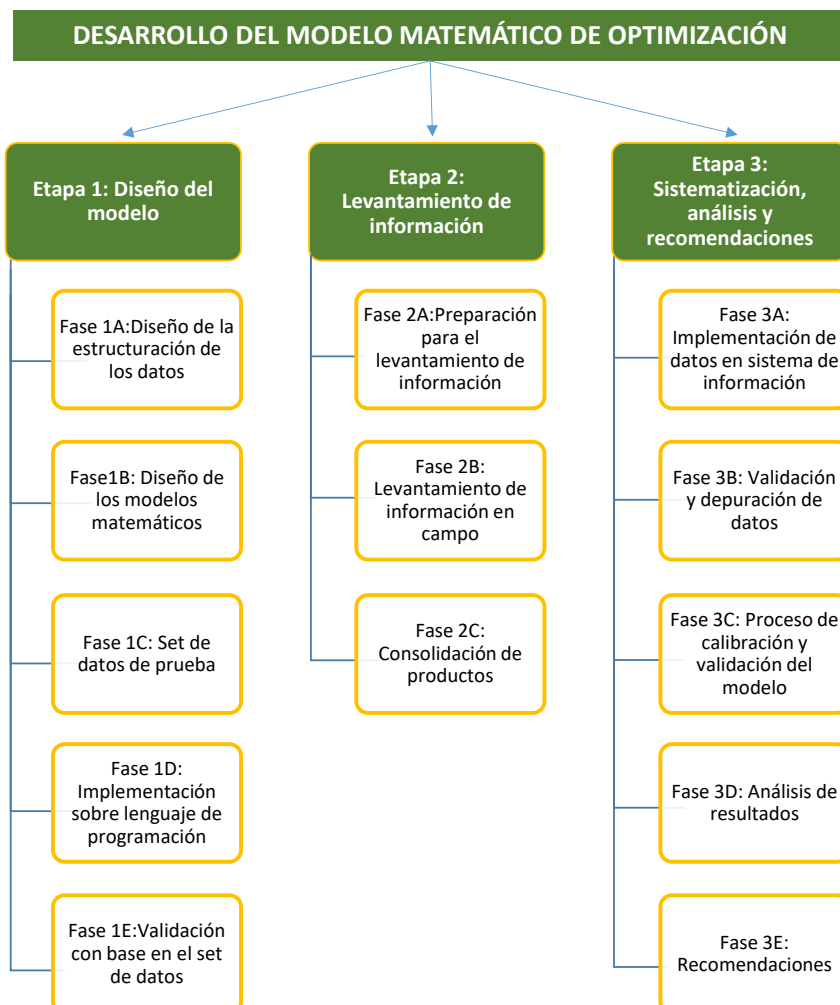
DESARROLLO DEL MODELO MATEMÁTICO DE OPTIMIZACIÓN

Etapa 1: Diseño del modelo

Fase 1A:Diseño de la estructuración de los datos

Fase1B: Diseño de los modelos matemáticos

Fase 1C: Set de datos de prueba

Fase 1D: Implementación sobre lenguaje de programación

Fase 1E:Validación con base en el set de datos

Etapa 2: Levantamiento de información

Fase 2A:Preparación para el levantamiento de información

Fase 2B: Levantamiento de información en campo

Fase 2C: Consolidación de productos

Etapa 3: Sistematización, análisis y recomendaciones

Fase 3A: Implementación de datos en sistema de información

Fase 3B: Validación y depuración de datos

Fase 3C: Proceso de calibración y validación del modelo

Fase 3D: Análisis de resultados

Fase 3E: Recomendaciones